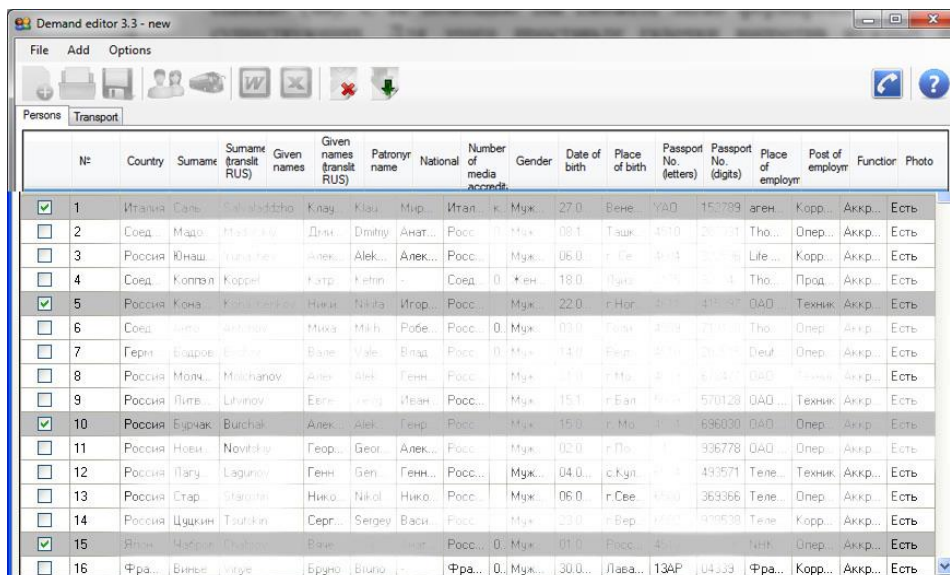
Demand editor 3.3 - new

File Add Options

Persons Transport

| | № | Country | Surname | Surname (translit RUS) | Given names | Given names (translit RUS) | Patronym name | National | Number of media accredit. | Gender | Date of birth | Place of birth | Passport No. (letters) | Passport No. (digits) | Place of employm | Post of employm | Function | Photo |
|---|---|---|---|---|---|---|---|---|---|---|---|---|---|---|---|---|---|---|
| ☑ | 1 | Италия | Саль... | Sahabiddzho | Клау... | Klau... | Мир... | Итал... | К... | Муж... | 27.0... | Вене... | YAO | 152789 | аген... | Корр... | Аккр... | Есть |
| ☐ | 2 | Соед... | Мадо... | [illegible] | Дми... | Dmitriy | Анат... | Росс... | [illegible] | Муж... | 08.1... | Ташк... | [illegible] | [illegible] | Tho... | Опер... | Аккр... | Есть |
| ☐ | 3 | Россия | Юнаш... | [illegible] | Алек... | Alek... | Алек... | Росс... | | Муж... | 06.0... | г. Се... | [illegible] | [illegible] | Life... | Корр... | Аккр... | Есть |
| ☐ | 4 | Соед... | Коппэл | Koppel | Катр... | Ketrin | - | Соед... | 0... | Жен... | 18.0... | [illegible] | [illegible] | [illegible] | Tho... | Прод... | Аккр... | Есть |
| ☑ | 5 | Россия | Кона... | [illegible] | Ники... | Nikita | Игор... | Росс... | | Муж... | 22.0... | г.Нор... | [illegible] | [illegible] | ОАО... | Техник | Аккр... | Есть |
| ☐ | 6 | Соед... | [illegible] | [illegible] | Миха... | Mikh... | Робе... | Росс... | 0... | Муж... | 03.0... | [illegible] | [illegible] | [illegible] | Tho... | Опер... | Аккр... | Есть |
| ☐ | 7 | Герм... | Бодров | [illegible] | Вале... | Vale... | Влад... | Росс... | 0... | Муж... | 14.0... | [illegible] | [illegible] | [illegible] | Deut... | Опер... | Аккр... | Есть |
| ☐ | 8 | Россия | Молч... | Molchanov | Алек... | Alek... | Генн... | Росс... | | Муж... | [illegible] | г.Мо... | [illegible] | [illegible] | ОАО... | Техник | Аккр... | Есть |
| ☐ | 9 | Россия | Литв... | Litvinov | Евге... | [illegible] | Иван... | Росс... | | Муж... | 15.1... | г.Бал... | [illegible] | 570128 | ОАО... | Техник | Аккр... | Есть |
| ☑ | 10 | Россия | Бурчак | Burchak | Алек... | Alek... | Генр... | Росс... | | Муж... | 15.0... | г. Мо... | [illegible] | 696030 | ОАО... | Опер... | Аккр... | Есть |
| ☐ | 11 | Россия | Нови... | Novitskiy | Геор... | Geor... | Алек... | Росс... | | Муж... | 02.0... | г.По... | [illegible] | 936778 | ОАО... | Опер... | Аккр... | Есть |
| ☐ | 12 | Россия | Лагу... | Lagunov | Генн... | Gen... | Генн... | Росс... | | Муж... | 04.0... | с.Куп... | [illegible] | 493571 | Теле... | Техник | Аккр... | Есть |
| ☐ | 13 | Россия | Стар... | Starostin | Нико... | Nikol... | Нико... | Росс... | | Муж... | 06.0... | г.Све... | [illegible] | 369366 | Теле... | Опер... | Аккр... | Есть |
| ☐ | 14 | Россия | Цуцкин | Tsutskin | Серг... | Sergey | Васи... | Росс... | | Муж... | 23.0... | г.Вер... | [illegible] | 939538 | Теле... | Опер... | Аккр... | Есть |
| ☑ | 15 | Япон... | Чабров | Chabrov | Вале... | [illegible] | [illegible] | Росс... | 0... | Муж... | 01.0... | Росс... | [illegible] | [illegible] | NHK | Опер... | Аккр... | Есть |
| ☐ | 16 | Фра... | Винье | Virgie | Бруно | Bruno | - | Фра... | 0... | Муж... | 30.0... | Лава... | 13AP | 64339 | Фра... | Корр... | Аккр... | Есть |